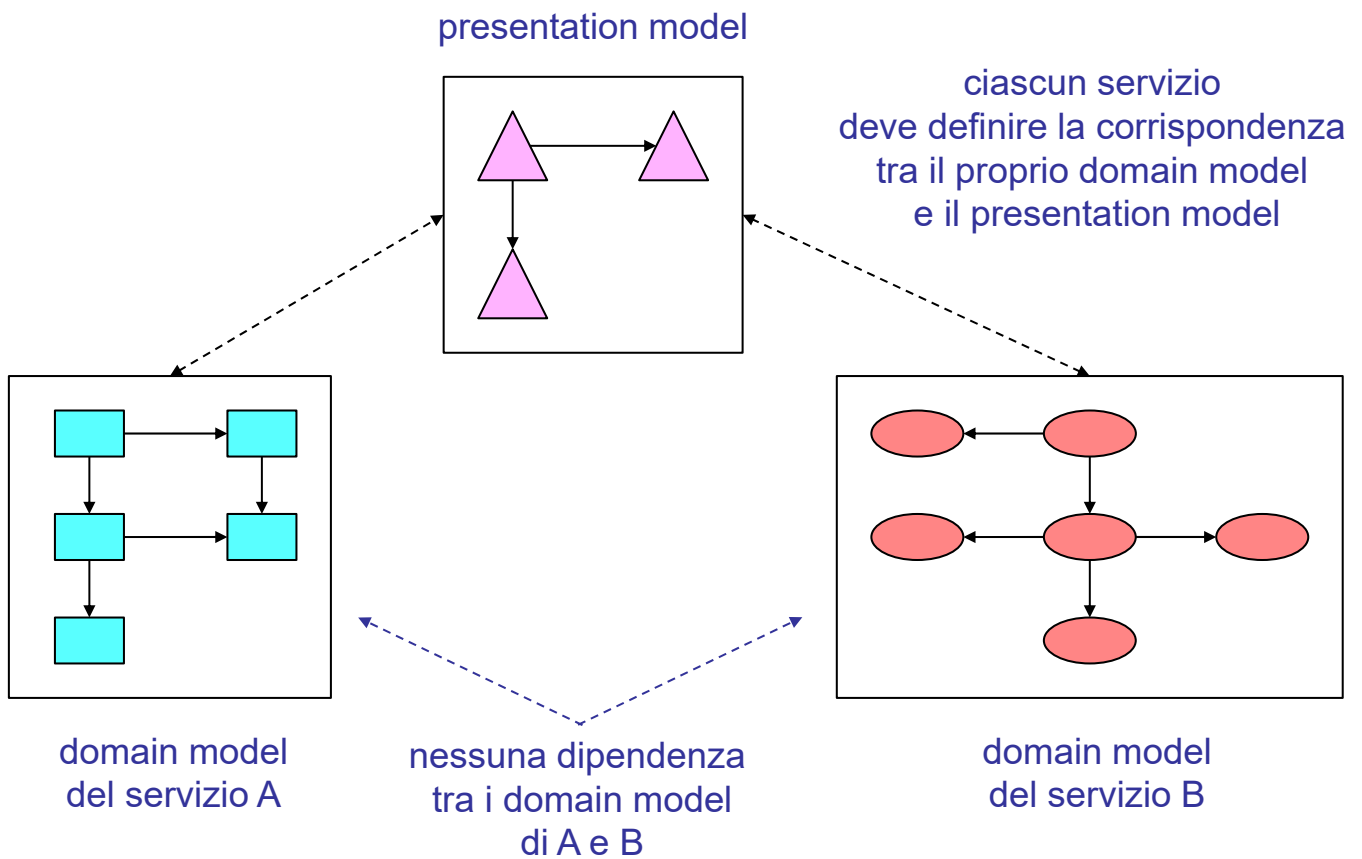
presentation model

ciascun servizio deve definire la corrispondenza tra il proprio domain model e il presentation model

domain model del servizio A

nessuna dipendenza tra i domain model di A e B

domain model del servizio B